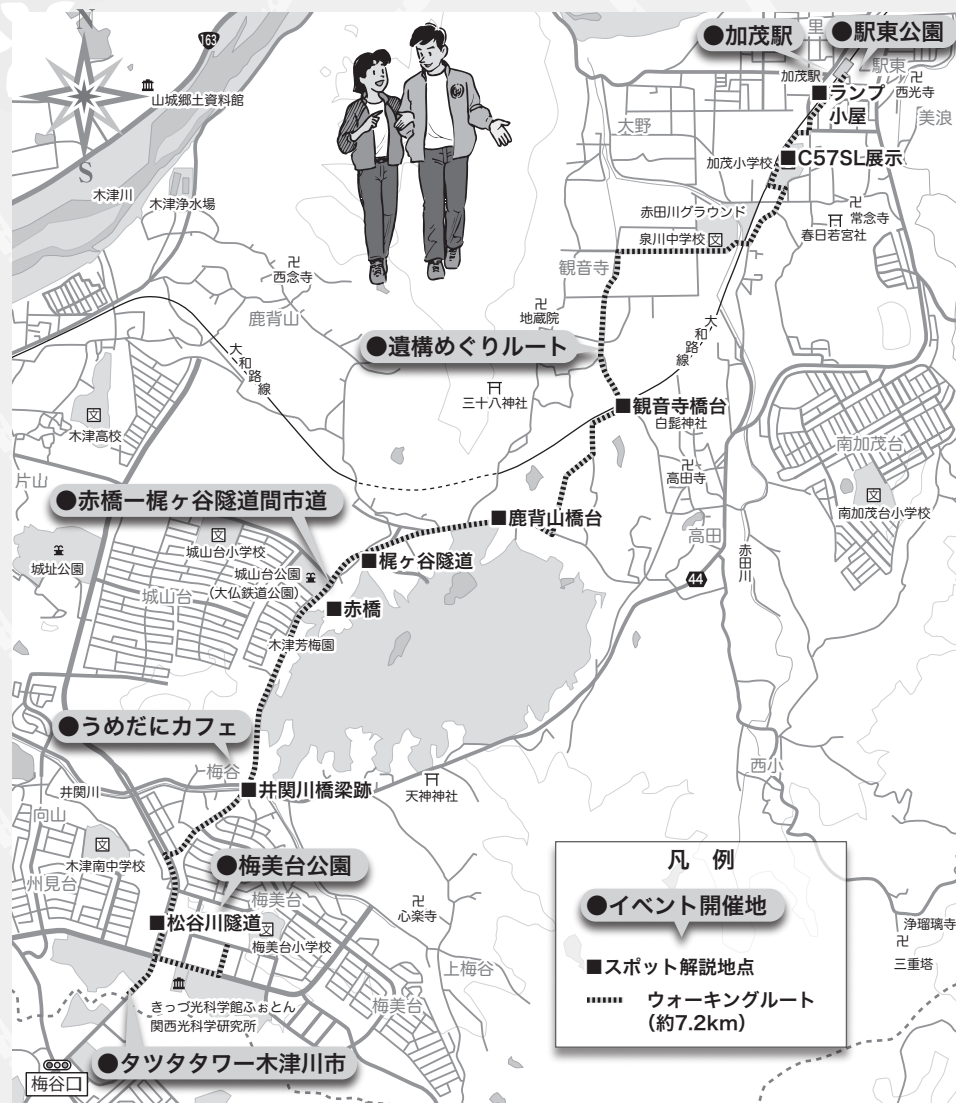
N
S
163
山城郷土資料館
木津川
木津浄水場
西念寺
鹿背山
大和路線
木津高校
片山
●赤橋ー梶ヶ谷隧道間市道
城址公園
城山台小学校
城山台公園
(大仏鉄道公園)
城山台
■梶ヶ谷隧道
■赤橋
木津芳梅園
●うめだにカフェ
井関川
梅谷
■井関川橋梁跡
天神神社
向山
木津南中学校
州見台
●梅美台公園
梅美台
■松谷川隧道
梅美台小学校
心楽寺
上梅谷
梅美台
きっづ光科学館ふぉとん
関西光科学研究所
●タツタタワー木津川市
梅谷口
●加茂駅
●駅東公園
加茂駅
駅東
西光寺
■ランプ小屋
美浪
大野
加茂小学校
■C57SL展示
赤田川グラウンド
常念寺
泉川中学校
春日若宮社
観音寺
地蔵院
大和路線
●遺構めぐりルート
三十八神社
■観音寺橋台
白髭神社
高田寺
■鹿背山橋台
高田
赤田川
44
南加茂台
南加茂台小学校
西小
凡例
●イベント開催地
■スポット解説地点
ウォーキングルート
(約7.2km)
浄瑠璃寺
三重塔